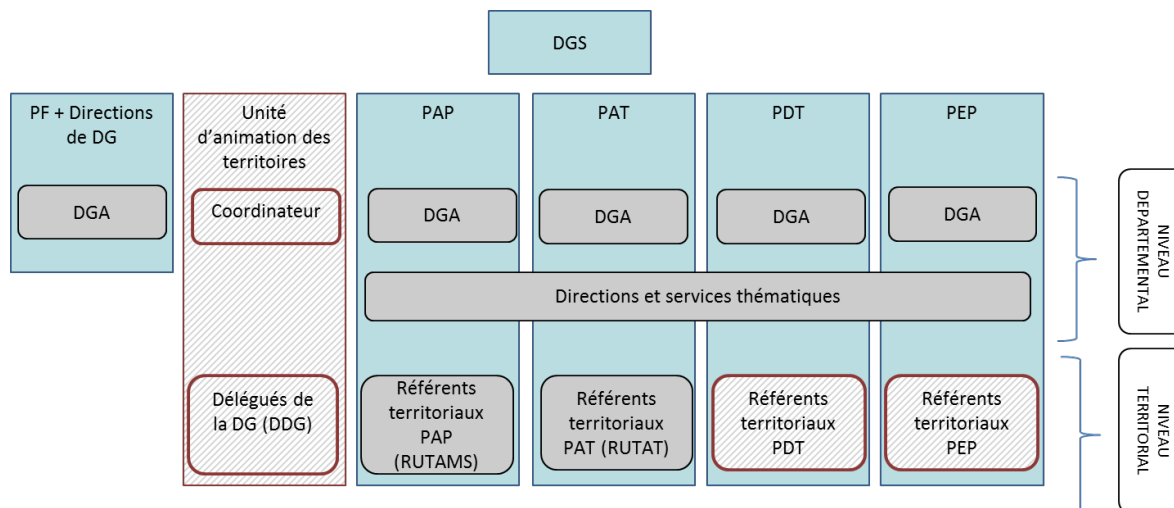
DGS

PF + Directions de DG

DGA

Unité d'animation des territoires

Coordinateur

Délégués de la DG (DDG)

PAP

DGA

Référents territoriaux PAP (RUTAMS)

PAT

DGA

Référents territoriaux PAT (RUTAT)

PDT

DGA

Référents territoriaux PDT

PEP

DGA

Référents territoriaux PEP

Directions et services thématiques

NIVEAU DEPARTEMENTAL

NIVEAU TERRITORIAL